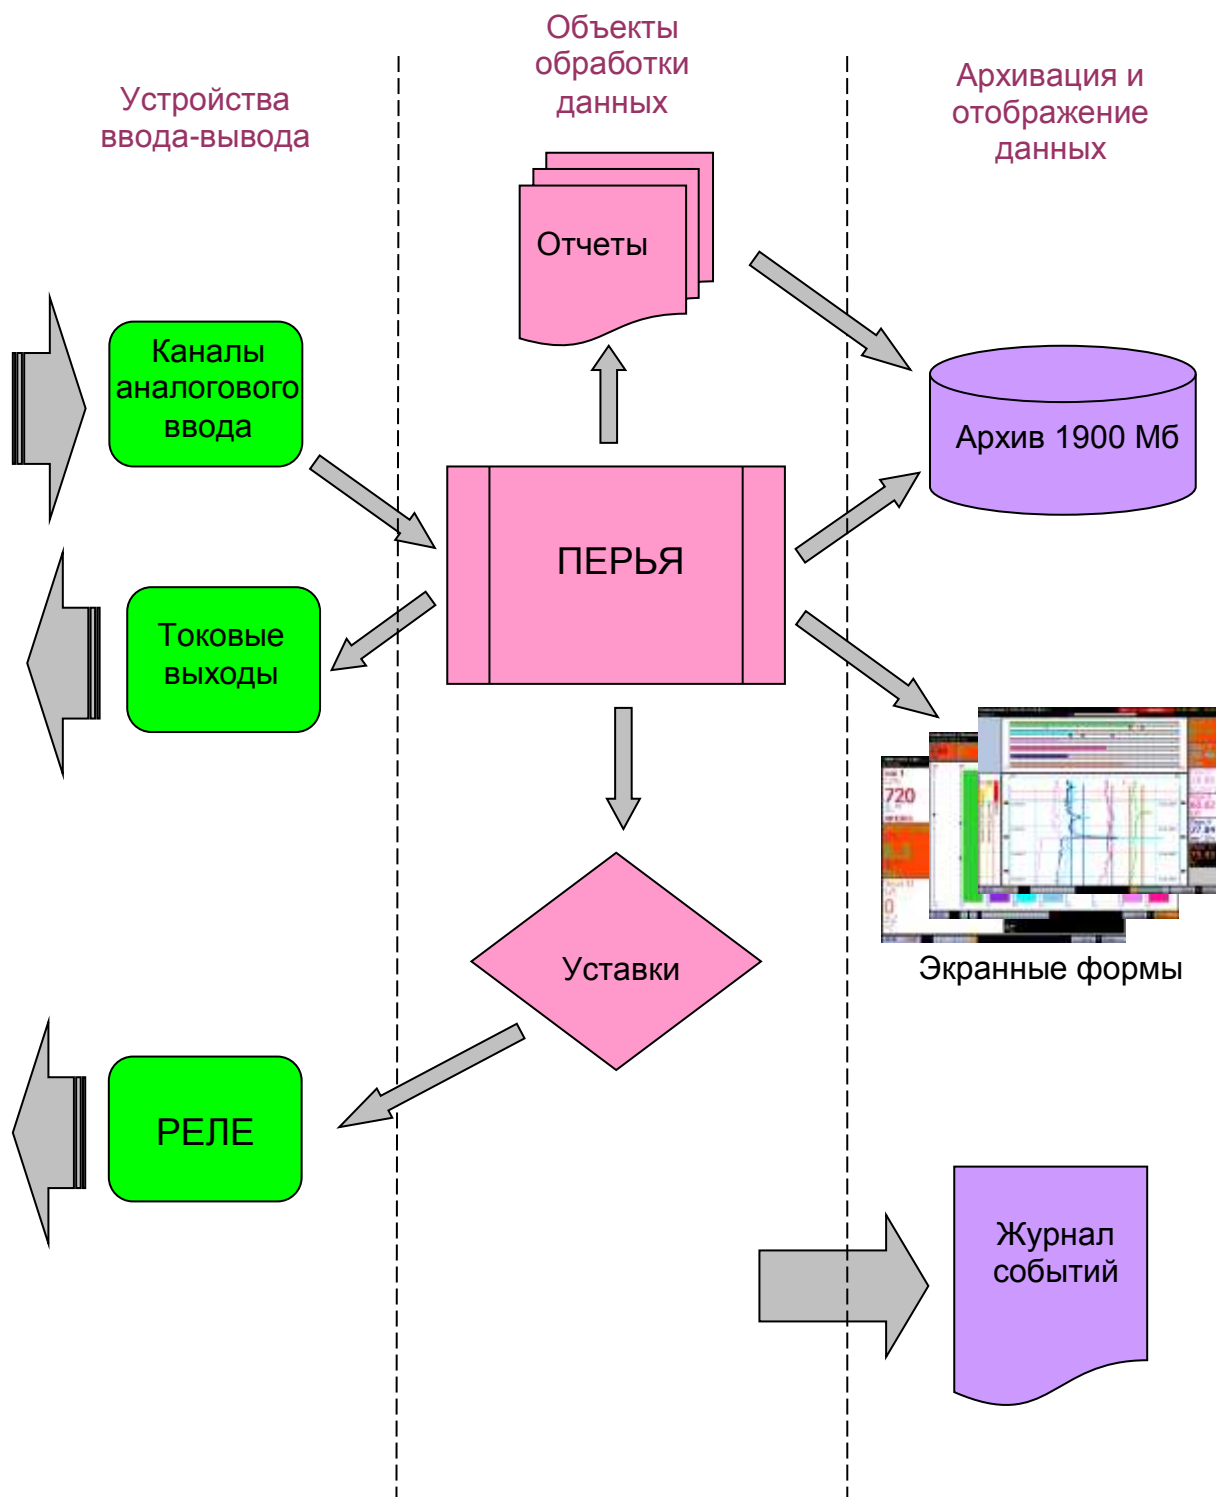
Устройства ввода-вывода

Объекты обработки данных

Архивация и отображение данных

Отчеты

Каналы аналогового ввода

Архив 1900 Мб

ПЕРЬЯ

Токовые выходы

720

Экранные формы

Уставки

РЕЛЕ

Журнал событий